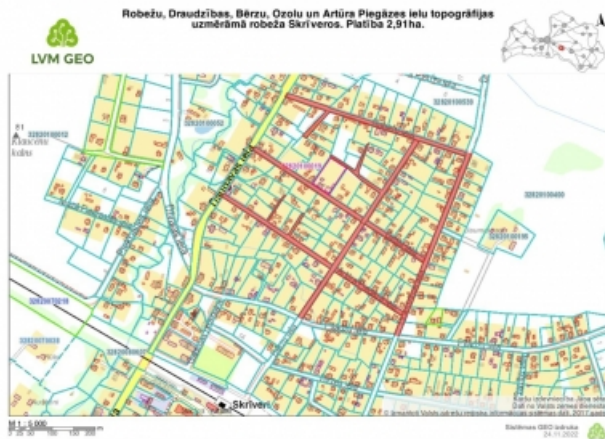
LVM GEO

Robežu, Draudzības, Bērzu, Ozolu un Artūra Piegāzes ielu topogrāfijas uzmērāmā robeža Skrīveros. Platība 2,91ha.

32520100512

32520100533

Klaucānu kalns

Daugavas iela

32520100450

32520070018

32520070033

Skrīveri

M 1 : 5 000

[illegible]

© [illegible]

Skrīveros GEO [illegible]
24.11.2022